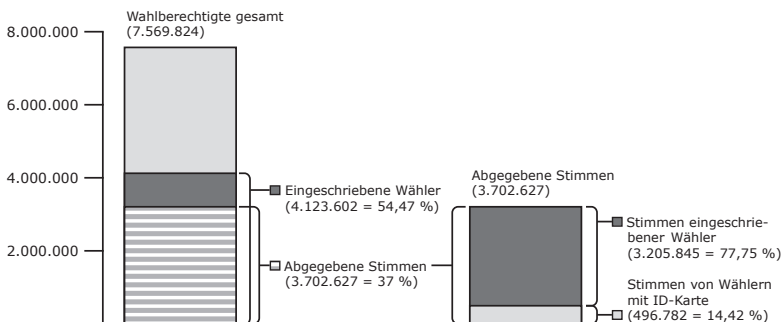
Wahlberechtigte gesamt
(7.569.824)

8.000.000

6.000.000

4.000.000

2.000.000

Eingeschriebene Wähler
(4.123.602 = 54,47 %)

Abgegebene Stimmen
(3.702.627 = 37 %)

Abgegebene Stimmen
(3.702.627)

Stimmen eingeschriebener Wähler
(3.205.845 = 77,75 %)

Stimmen von Wählern mit ID-Karte
(496.782 = 14,42 %)